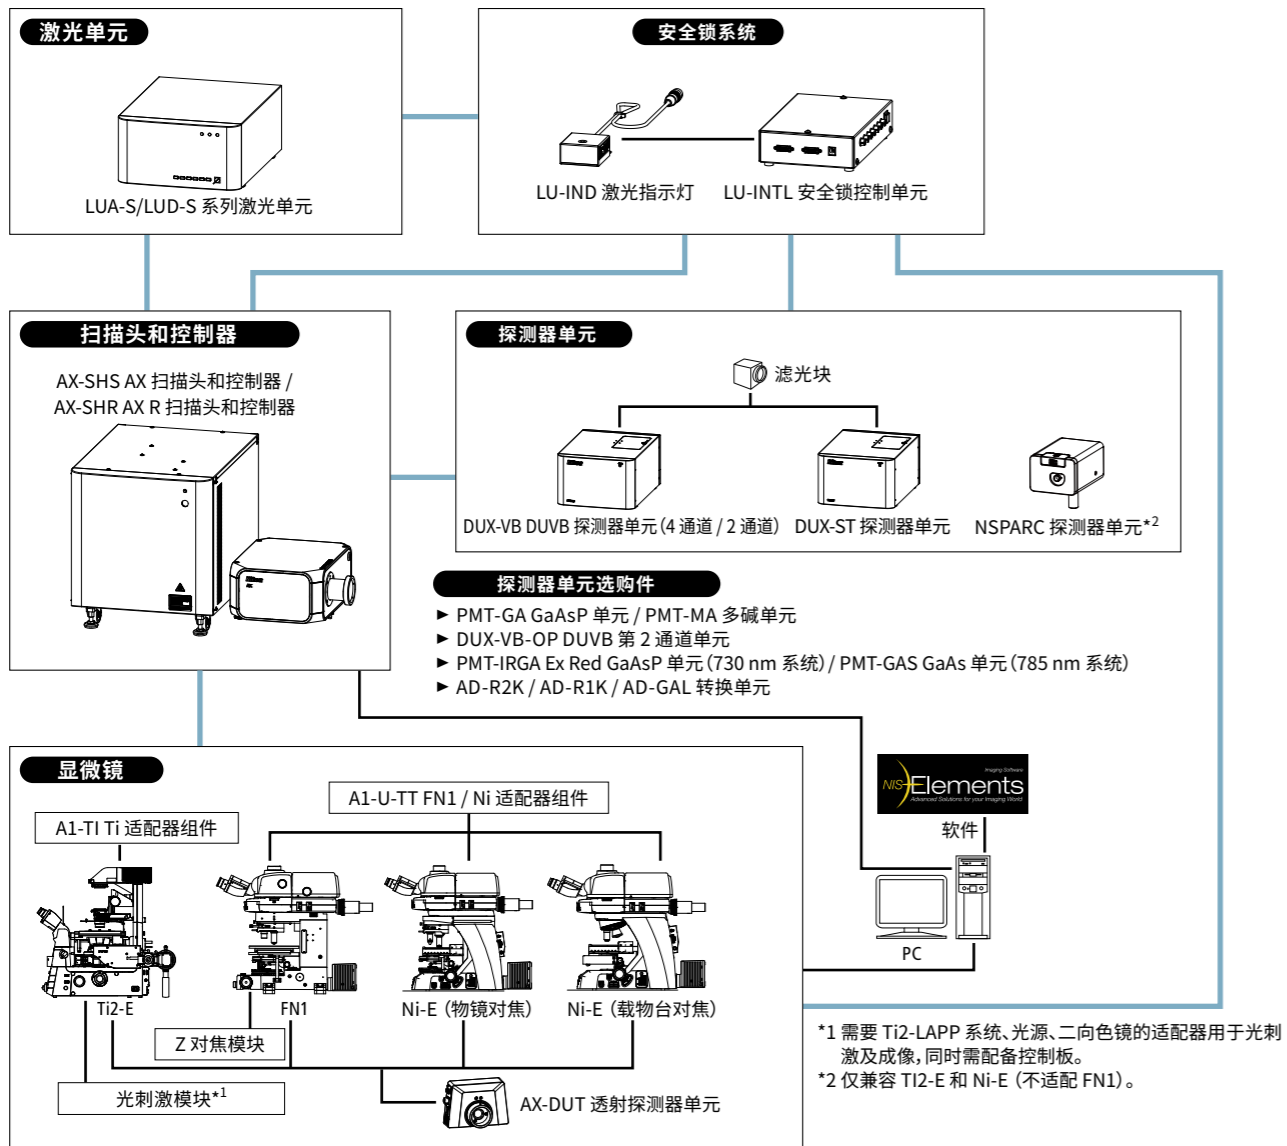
激光单元

LUA-S/LUD-S 系列激光单元

安全锁系统

LU-IND 激光指示灯

LU-INTL 安全锁控制单元

扫描头和控制器

AX-SHS AX 扫描头和控制器 / AX-SHR AX R 扫描头和控制器

探测器单元

滤光块

DUX-VB DUVB 探测器单元（4 通道 / 2 通道）

DUX-ST 探测器单元

NSPARC 探测器单元$^{*2}$

探测器单元选购件

► PMT-GA GaAsP 单元 / PMT-MA 多碱单元
► DUX-VB-OP DUVB 第 2 通道单元
► PMT-IRGA Ex Red GaAsP 单元（730 nm 系统）/ PMT-GAS GaAs 单元（785 nm 系统）
► AD-R2K / AD-R1K / AD-GAL 转换单元

NIS-Elements
Imaging Software
Advanced Solutions for your Imaging World

软件

PC

显微镜

A1-U-TT FN1 / Ni 适配器组件

A1-TI Ti 适配器组件

Ti2-E

FN1

Ni-E（物镜对焦）

Ni-E（载物台对焦）

Z 对焦模块

光刺激模块$^{*1}$

AX-DUT 透射探测器单元

*1 需要 Ti2-LAPP 系统、光源、二向色镜的适配器用于光刺激及成像，同时需配备控制板。
*2 仅兼容 TI2-E 和 Ni-E（不适配 FN1）。